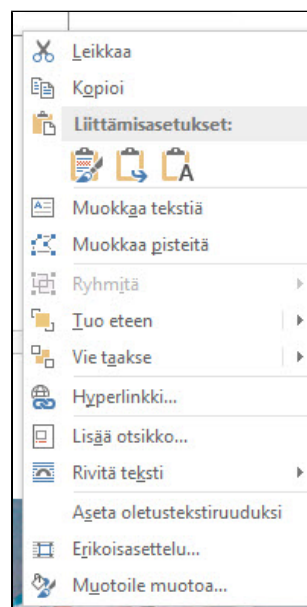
Leikkaa
Kopioi
Liittämisasetukset:
Muokkaa tekstiä
Muokkaa pisteitä
Ryhmitä
Tuo eteen
Vie taakse
Hyperlinkki...
Lisää otsikko...
Rivitä teksti
Aseta oletustekstiruuduksi
Erikoisasettelu...
Muotoile muotoa...